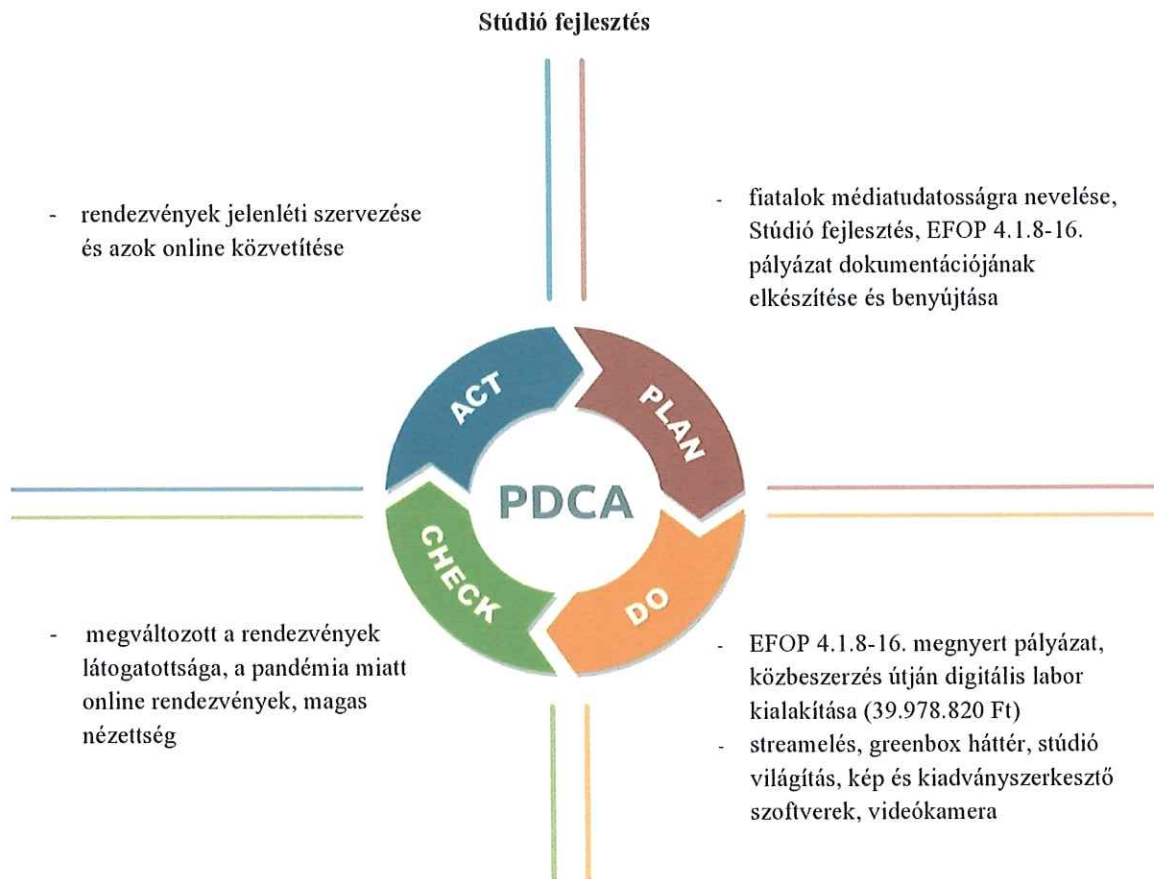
Stúdió fejlesztés

- rendezvények jelenléti szervezése és azok online közvetítése

- fiatalok médiatudatosságra nevelése, Stúdió fejlesztés, EFOP 4.1.8-16. pályázat dokumentációjának elkészítése és benyújtása

ACT

PLAN

PDCA

CHECK

DO

- megváltozott a rendezvények látogatottsága, a pandémia miatt online rendezvények, magas nézettség

- EFOP 4.1.8-16. megnyert pályázat, közbeszerzés útján digitális labor kialakítása (39.978.820 Ft)
- streamelés, greenbox háttér, stúdió világítás, kép és kiadványszerkesztő szoftverek, videókamera